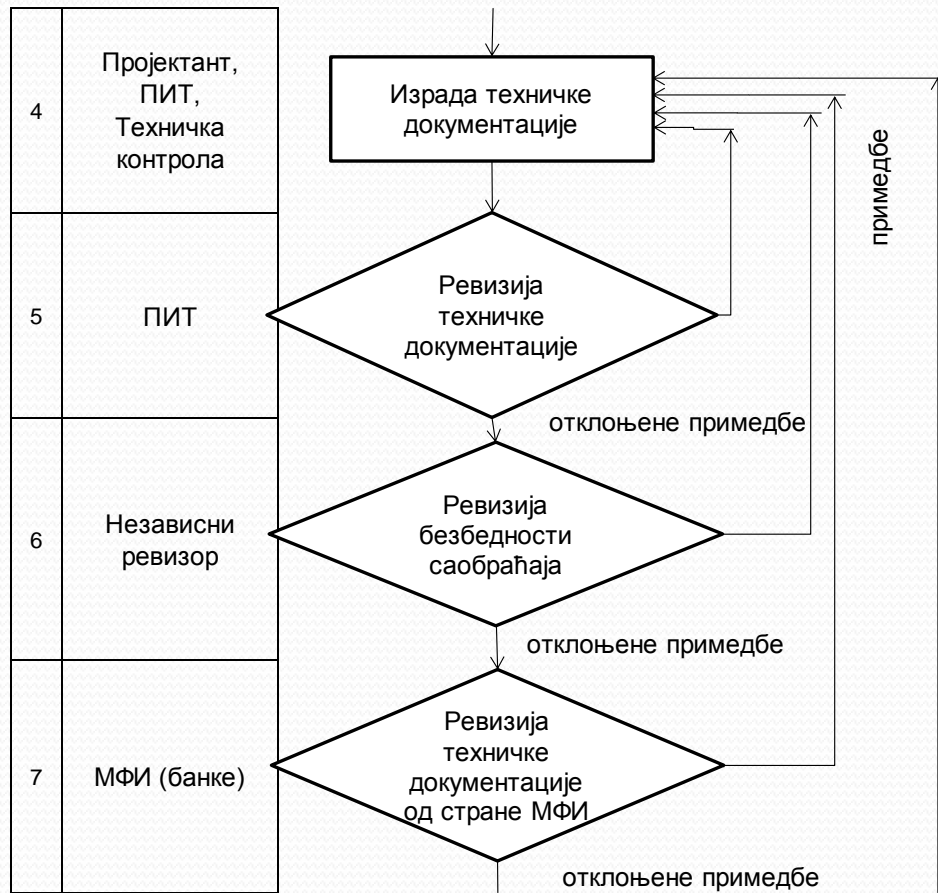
4

Пројектант, ПИТ, Техничка контрола

Израда техничке документације

примедбе

5

ПИТ

Ревизија техничке документације

отклоњене примедбе

6

Независни ревизор

Ревизија безбедности саобраћаја

отклоњене примедбе

7

МФИ (банке)

Ревизија техничке документације од стране МФИ

отклоњене примедбе